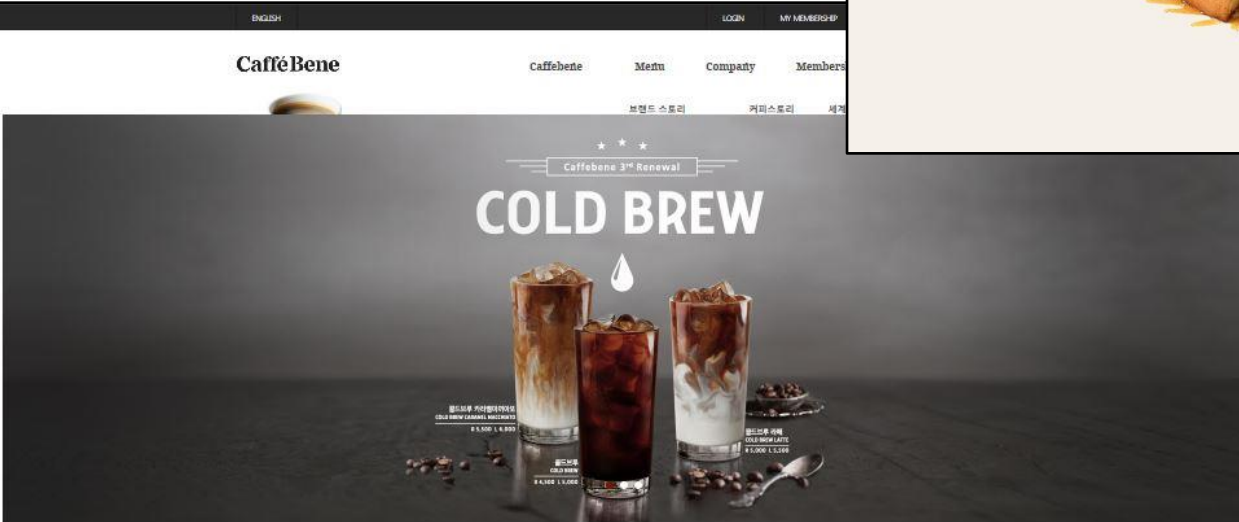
ENGLISH

LOGIN

MY MEMBERSHIP

CafféBene

Caffebene

Menu

Company

Members

브랜드 스토리

커피스토리

세계

Caffebene 3rd Renewal

COLD BREW

콜드브루 카라멜마끼아또
COLD BREW CARAMEL MACCHIATO
₩ 5,500 L 6,000

콜드브루
COLD BREW
₩ 4,500 L 5,000

콜드브루 라떼
COLD BREW LATTE
₩ 5,000 L 5,500